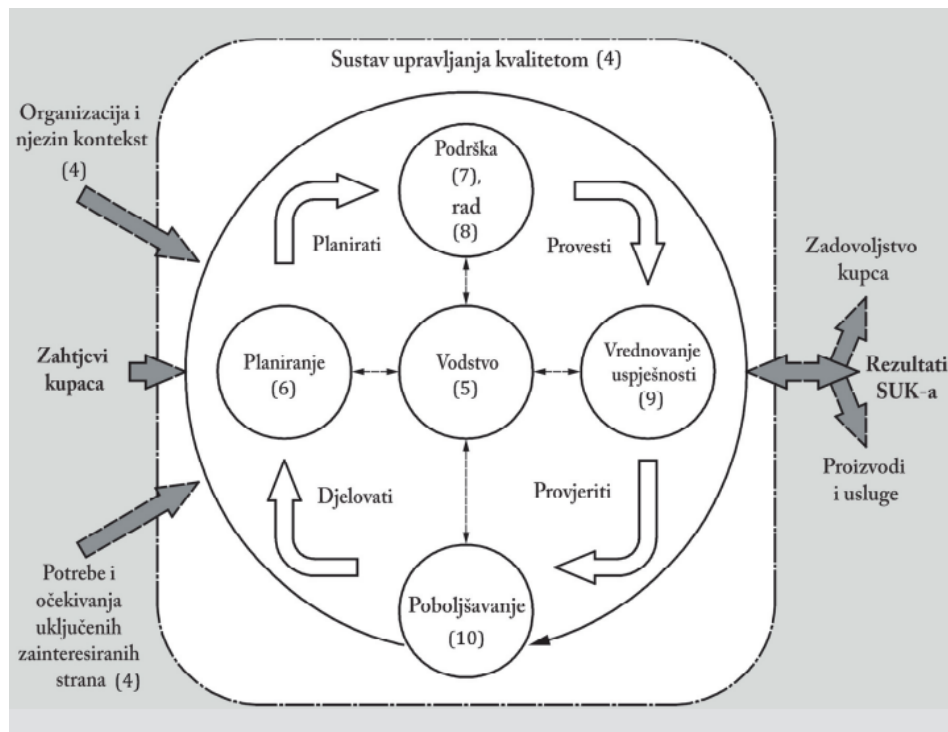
Sustav upravljanja kvalitetom (4)

Organizacija i njezin kontekst (4)

Zahtjevi kupaca

Potrebe i očekivanja uključenih zainteresiranih strana (4)

Podrška (7), rad (8)

Planirati

Provesti

Planiranje (6)

Vodstvo (5)

Vrednovanje uspješnosti (9)

Djelovati

Provjeriti

Poboljšavanje (10)

Zadovoljstvo kupca

Rezultati SUK-a

Proizvodi i usluge